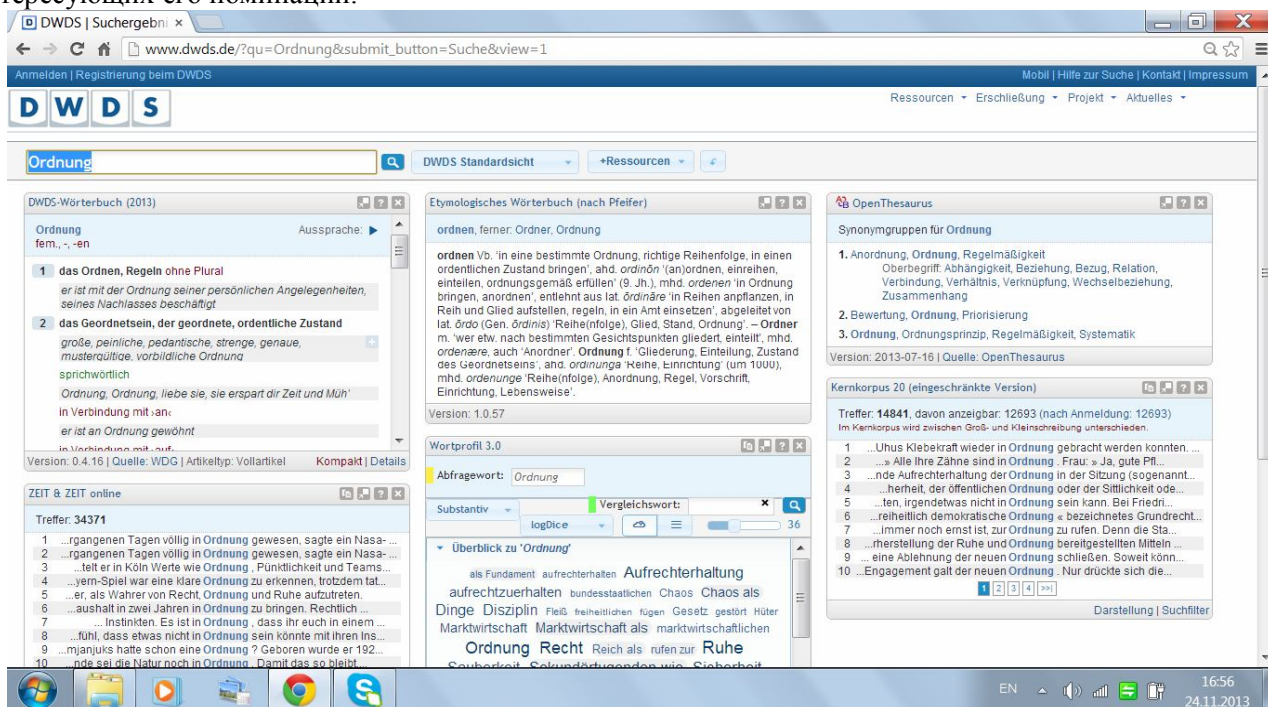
тересующих его номинации.

DWDS | Suchergebni ×

www.dwds.de/?qu=Ordnung&submit_button=Suche&view=1

Anmelden | Registrierung beim DWDS

Mobil | Hilfe zur Suche | Kontakt | Impressum

DWDS

Ressourcen ▾ Erschließung ▾ Projekt ▾ Aktuelles ▾

Ordnung

DWDS Standardsicht

+Ressourcen

DWDS-Wörterbuch (2013)

Ordnung
fem., -, -en

Aussprache: ▶

1 das Ordnen, Regeln ohne Plural

er ist mit der Ordnung seiner persönlichen Angelegenheiten, seines Nachlasses beschäftigt

2 das Geordnetsein, der geordnete, ordentliche Zustand

große, peinliche, pedantische, strenge, genaue, mustergültige, vorbildliche Ordnung

sprichwörtlich

Ordnung, Ordnung, liebe sie, sie erspart dir Zeit und Müh'

in Verbindung mit ›an‹

er ist an Ordnung gewöhnt

in Verbindung mit ›auf‹

Version: 0.4.16 | Quelle: WDG | Artikeltyp: Vollartikel

Kompakt | Details

Etymologisches Wörterbuch (nach Pfeifer)

ordnen, ferner: Ordner, Ordnung

ordnen Vb. 'in eine bestimmte Ordnung, richtige Reihenfolge, in einen ordentlichen Zustand bringen', ahd. ordinōn '(an)ordnen, einreihen, einteilen, ordnungsgemäß erfüllen' (9. Jh.), mhd. ordenen 'in Ordnung bringen, anordnen', entlehnt aus lat. ōrdināre 'in Reihen anpflanzen, in Reih und Glied aufstellen, regeln, in ein Amt einsetzen', abgeleitet von lat. ōrdo (Gen. ōrdinis) 'Reihe(nfolge), Glied, Stand, Ordnung'. – Ordner m. 'wer etw. nach bestimmten Gesichtspunkten gliedert, einteilt', mhd. ordenære, auch 'Anordner'. Ordnung f. 'Gliederung, Einteilung, Zustand des Geordnetseins', ahd. ordinunga 'Reihe, Einrichtung' (um 1000), mhd. ordenunge 'Reihe(nfolge), Anordnung, Regel, Vorschrift, Einrichtung, Lebensweise'.

Version: 1.0.57

OpenThesaurus

Synonymgruppen für Ordnung

1. Anordnung, Ordnung, Regelmäßigkeit
Oberbegriff: Abhängigkeit, Beziehung, Bezug, Relation, Verbindung, Verhältnis, Verknüpfung, Wechselbeziehung, Zusammenhang

2. Bewertung, Ordnung, Priorisierung

3. Ordnung, Ordnungsprinzip, Regelmäßigkeit, Systematik

Version: 2013-07-16 | Quelle: OpenThesaurus

Kernkorpus 20 (eingeschränkte Version)

Treffer: 14841, davon anzeigbar: 12693 (nach Anmeldung: 12693)
Im Kernkorpus wird zwischen Groß- und Kleinschreibung unterschieden.

1 ...Uhus Klebekraft wieder in Ordnung gebracht werden konnten. ...
2 ...» Alle Ihre Zähne sind in Ordnung . Frau: » Ja, gute Pfl...
3 ...nde Aufrechterhaltung der Ordnung in der Sitzung (sogenannt...
4 ...herheit, der öffentlichen Ordnung oder der Sittlichkeit ode...
5 ...ten, irgendetwas nicht in Ordnung sein kann. Bei Friedri...
6 ...reiheitlich demokratische Ordnung « bezeichnetes Grundrecht...
7 ...immer noch ernst ist, zur Ordnung zu rufen. Denn die Sta...
8 ...rherstellung der Ruhe und Ordnung bereitgestellten Mitteln ...
9 ... eine Ablehnung der neuen Ordnung schließen. Soweit könn...
10 ...Engagement galt der neuen Ordnung . Nur drückte sich die...

1 2 3 4 >>|

Darstellung | Suchfilter

ZEIT & ZEIT online

Treffer: 34371

1 ...rgangenen Tagen völlig in Ordnung gewesen, sagte ein Nasa- ...
2 ...rgangenen Tagen völlig in Ordnung gewesen, sagte ein Nasa- ...
3 ...telt er in Köln Werte wie Ordnung , Pünktlichkeit und Teams...
4 ...yern-Spiel war eine klare Ordnung zu erkennen, trotzdem tat...
5 ...er, als Wahrer von Recht, Ordnung und Ruhe aufzutreten.
6 ...aushalt in zwei Jahren in Ordnung zu bringen. Rechtlich ...
7 ... Instinkten. Es ist in Ordnung , dass ihr euch in einem ...
8 ...fühl, dass etwas nicht in Ordnung sein könnte mit ihren Ins...
9 ...mjanjuks hatte schon eine Ordnung ? Geboren wurde er 192...
10 ...nde sei die Natur noch in Ordnung . Damit das so bleibt...

Wortprofil 3.0

Abfragewort: Ordnung

Substantiv

Vergleichswort:

logDice

36

Überblick zu 'Ordnung'

als Fundament aufrechterhalten Aufrechterhaltung aufrechtzuerhalten bundesstaatlichen Chaos Chaos als Dinge Disziplin Fleiß freiheitlichen fügen Gesetz gestört Hüter Marktwirtschaft Marktwirtschaft als marktwirtschaftlichen Ordnung Recht Reich als rufen zur Ruhe Sauberkeit Sekundärtugenden wie Sicherheit

EN 16:56 24.11.2013